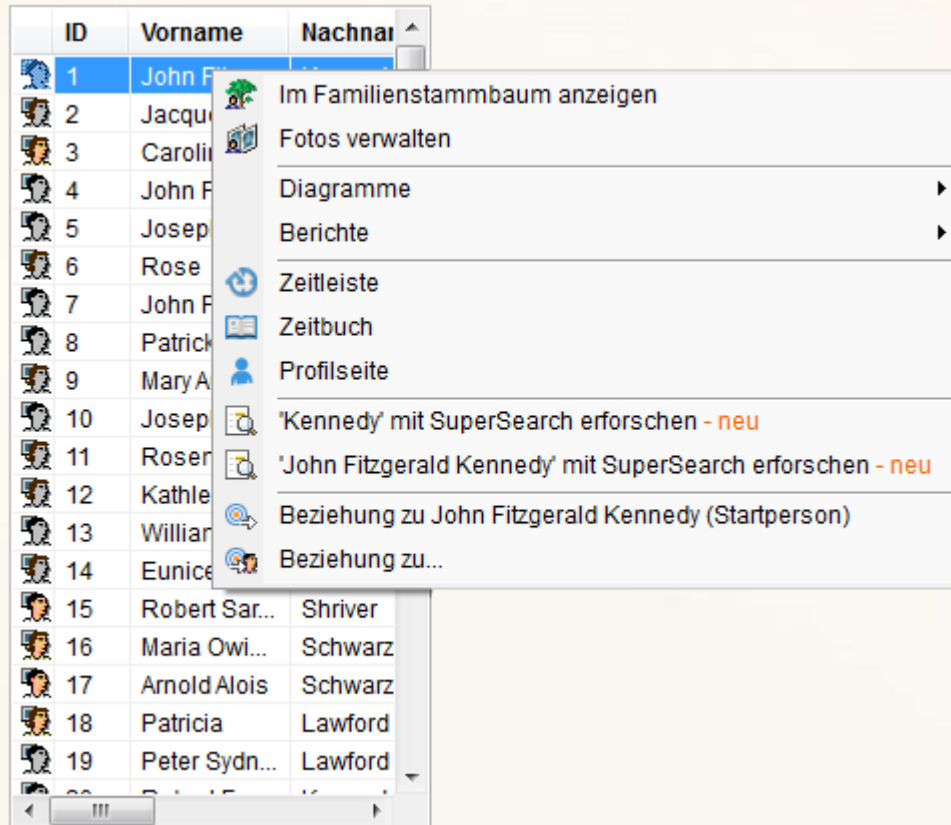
| ID | Vorname | Nachnar |
|---|---|---|
| 1 | John F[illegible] | |
| 2 | Jacqu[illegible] | |
| 3 | Caroli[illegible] | |
| 4 | John F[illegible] | |
| 5 | Josep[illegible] | |
| 6 | Rose | |
| 7 | John F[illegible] | |
| 8 | Patrick | |
| 9 | Mary A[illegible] | |
| 10 | Josep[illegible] | |
| 11 | Roser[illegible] | |
| 12 | Kathle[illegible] | |
| 13 | Williar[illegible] | |
| 14 | Eunice | |
| 15 | Robert Sar... | Shriver |
| 16 | Maria Owi... | Schwarz |
| 17 | Arnold Alois | Schwarz |
| 18 | Patricia | Lawford |
| 19 | Peter Sydn... | Lawford |

Im Familienstammbaum anzeigen
Fotos verwalten
Diagramme
Berichte
Zeitleiste
Zeitbuch
Profilseite
'Kennedy' mit SuperSearch erforschen - neu
'John Fitzgerald Kennedy' mit SuperSearch erforschen - neu
Beziehung zu John Fitzgerald Kennedy (Startperson)
Beziehung zu...